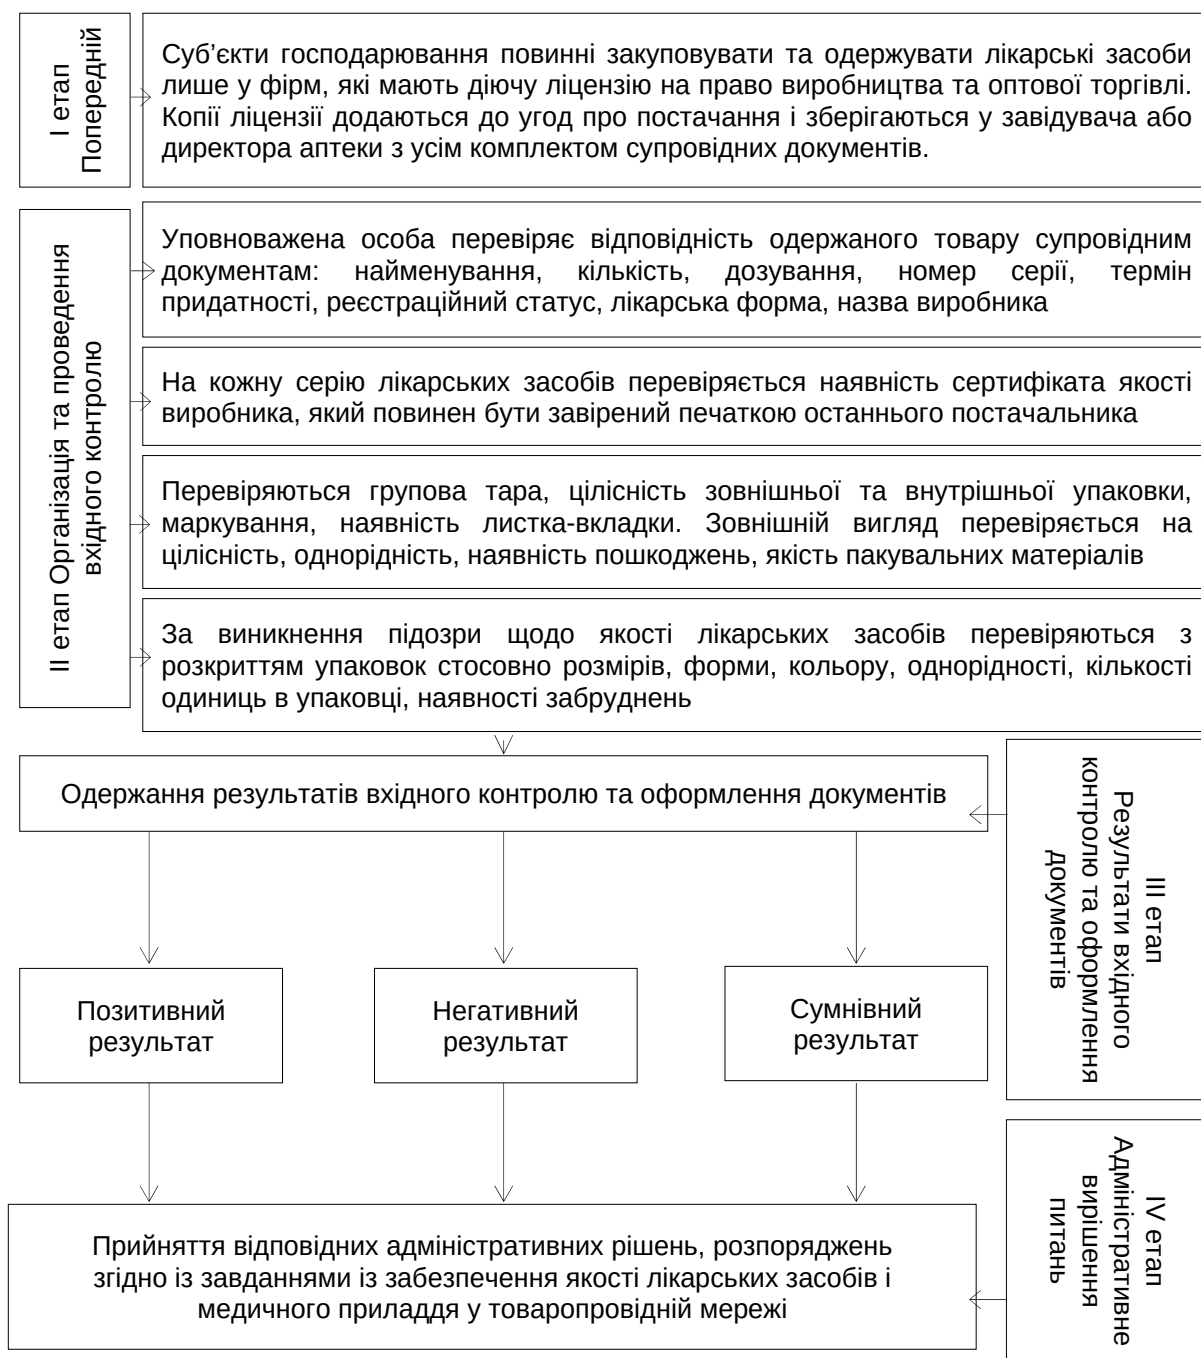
І етап
Попередній

Суб’єкти господарювання повинні закуповувати та одержувати лікарські засоби лише у фірм, які мають діючу ліцензію на право виробництва та оптової торгівлі. Копії ліцензії додаються до угод про постачання і зберігаються у завідувача або директора аптеки з усім комплектом супровідних документів.

ІІ етап Організація та проведення вхідного контролю

Уповноважена особа перевіряє відповідність одержаного товару супровідним документам: найменування, кількість, дозування, номер серії, термін придатності, реєстраційний статус, лікарська форма, назва виробника

На кожну серію лікарських засобів перевіряється наявність сертифіката якості виробника, який повинен бути завірений печаткою останнього постачальника

Перевіряються групова тара, цілісність зовнішньої та внутрішньої упаковки, маркування, наявність листка-вкладки. Зовнішній вигляд перевіряється на цілісність, однорідність, наявність пошкоджень, якість пакувальних матеріалів

За виникнення підозри щодо якості лікарських засобів перевіряються з розкриттям упаковок стосовно розмірів, форми, кольору, однорідності, кількості одиниць в упаковці, наявності забруднень

Одержання результатів вхідного контролю та оформлення документів

ІІІ етап
Результати вхідного контролю та оформлення документів

Позитивний результат

Негативний результат

Сумнівний результат

IV етап
Адміністративне вирішення питань

Прийняття відповідних адміністративних рішень, розпоряджень згідно із завданнями із забезпечення якості лікарських засобів і медичного приладдя у товаропровідній мережі